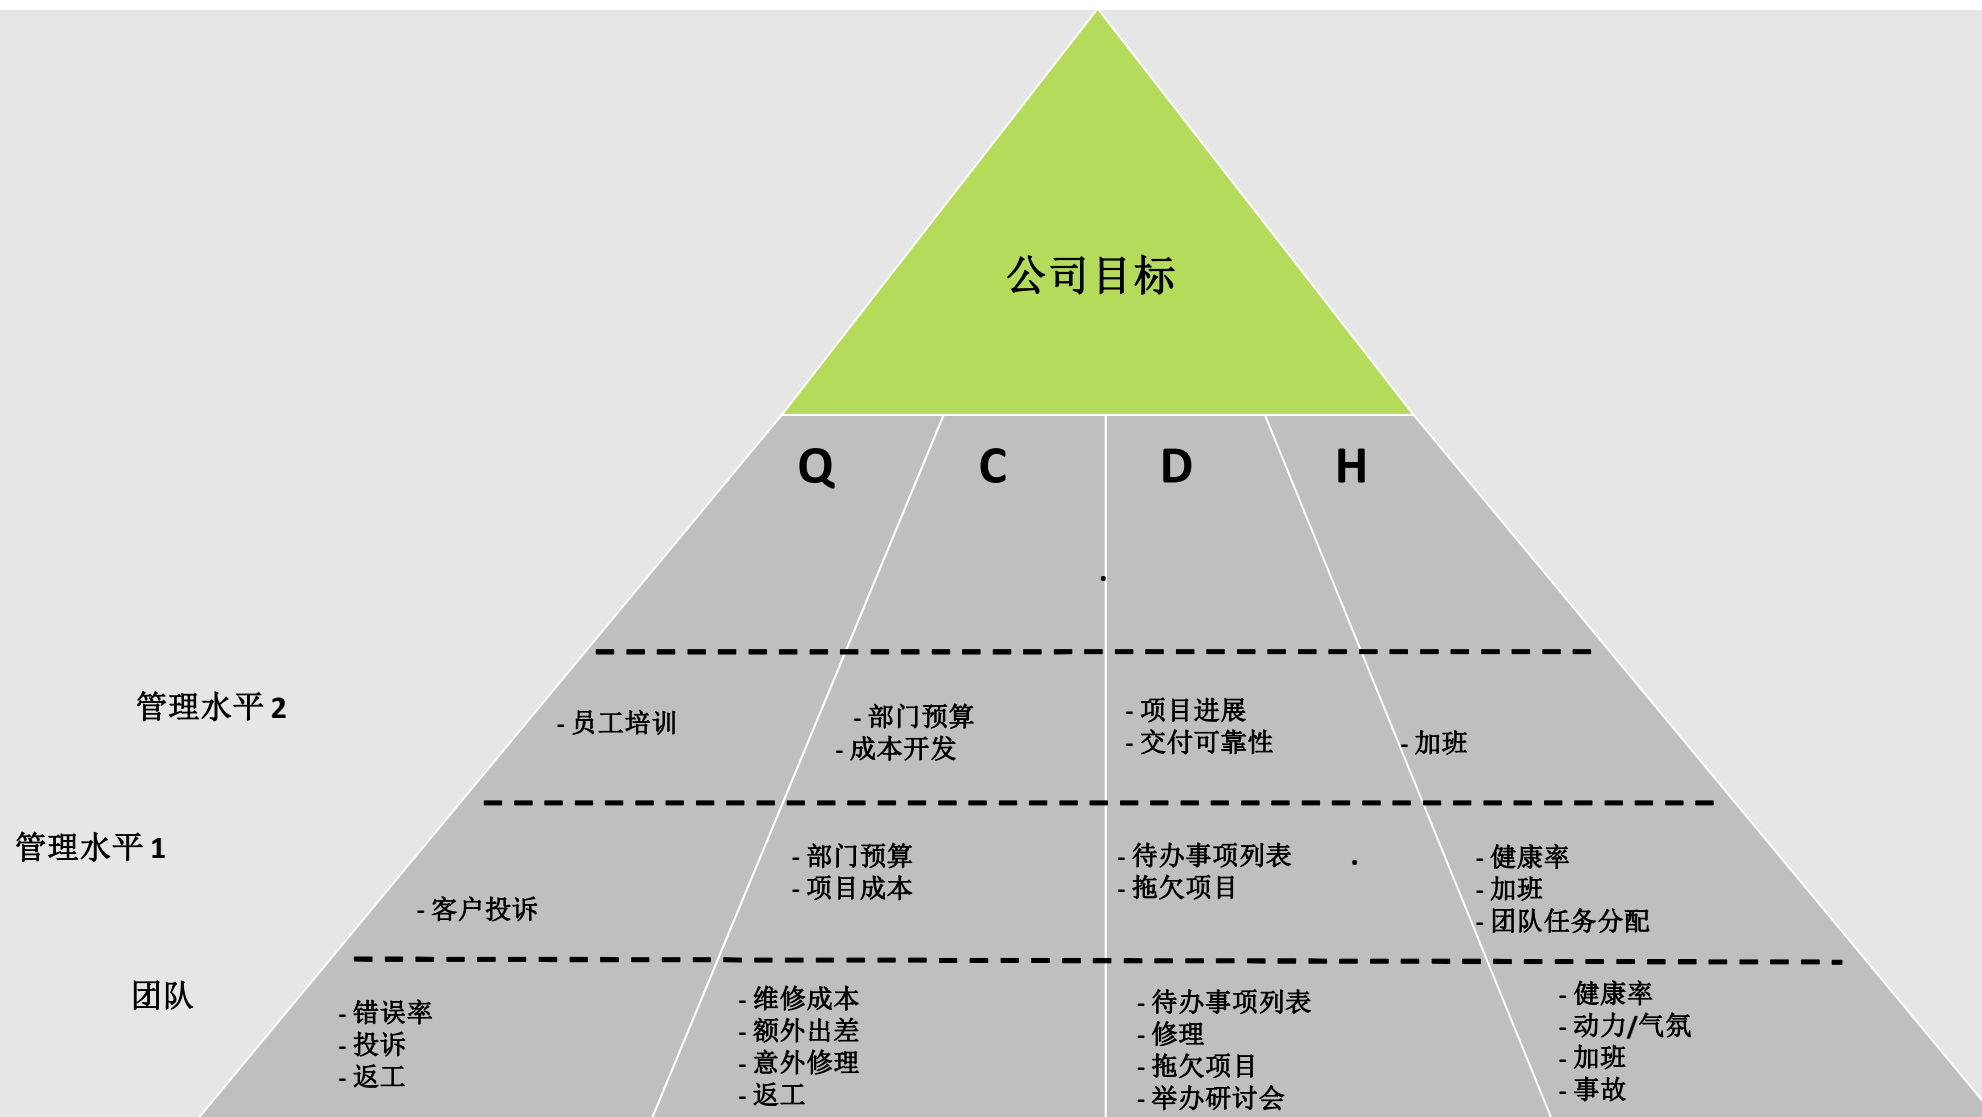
公司目标

Q C D H

管理水平 2

- 员工培训

- 部门预算
- 成本开发

- 项目进展
- 交付可靠性

- 加班

管理水平 1

- 客户投诉

- 部门预算
- 项目成本

- 待办事项列表
- 拖欠项目

- 健康率
- 加班
- 团队任务分配

团队

- 错误率
- 投诉
- 返工

- 维修成本
- 额外出差
- 意外修理
- 返工

- 待办事项列表
- 修理
- 拖欠项目
- 举办研讨会

- 健康率
- 动力/气氛
- 加班
- 事故